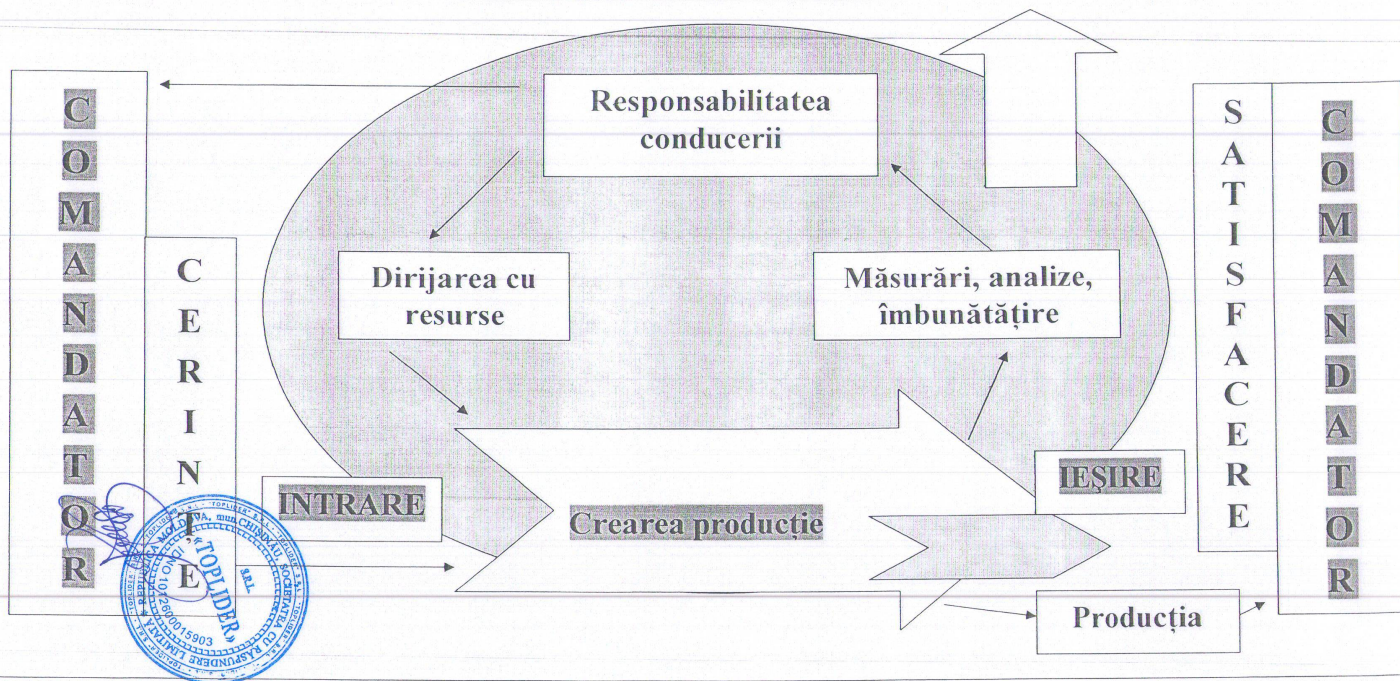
C
O
M
A
N
D
A
T
O
R

C
E
R
I
N
Ț
E

Responsabilitatea conducerii

Dirijarea cu resurse

Măsurări, analize, îmbunătățire

INTRARE

Crearea producție

IEȘIRE

Producția

S
A
T
I
S
F
A
C
E
R
E

C
O
M
A
N
D
A
T
O
R

REPUBLICA MOLDOVA, mun. CHIȘINĂU SOCIETATEA CU RĂSPUNDERE LIMITATĂ «TOPLIDER» S.R.L. 1012600015903